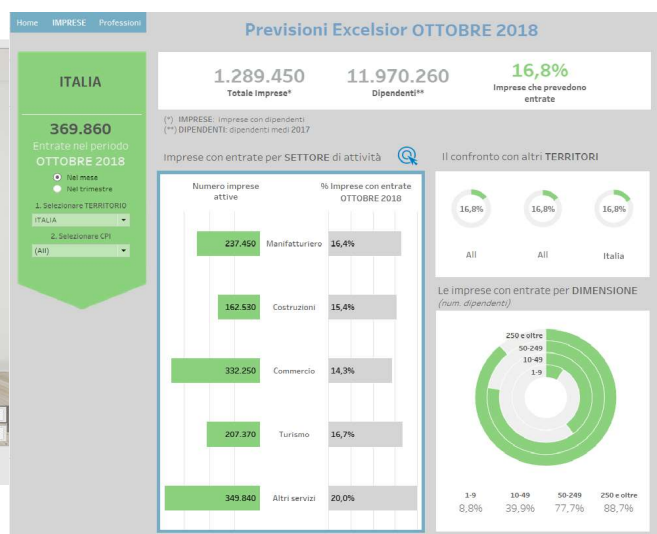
Home IMPRESE Professioni

Previsioni Excelsior OTTOBRE 2018

ITALIA

369.860
Entrate nel periodo
OTTOBRE 2018

Nel mese
Nel trimestre

1. Selezionare TERRITORIO
ITALIA

2. Selezionare CPI
(All)

1.289.450
Totale Imprese*

11.970.260
Dipendenti**

16,8%
Imprese che prevedono entrate

(*) IMPRESE: imprese con dipendenti
(**) DIPENDENTI: dipendenti medi 2017

Imprese con entrate per SETTORE di attività

| Numero imprese attive | | % Imprese con entrate OTTOBRE 2018 |
|---|---|---|
| 237.450 | Manifatturiero | 16,4% |
| 162.530 | Costruzioni | 15,4% |
| 332.250 | Commercio | 14,3% |
| 207.370 | Turismo | 16,7% |
| 349.840 | Altri servizi | 20,0% |

Il confronto con altri TERRITORI

16,8% All
16,8% All
16,8% Italia

Le imprese con entrate per DIMENSIONE
(num. dipendenti)

250 e oltre
50-249
10-49
1-9

| 1-9 | 10-49 | 50-249 | 250 e oltre |
|---|---|---|---|
| 8,8% | 39,9% | 77,7% | 88,7% |